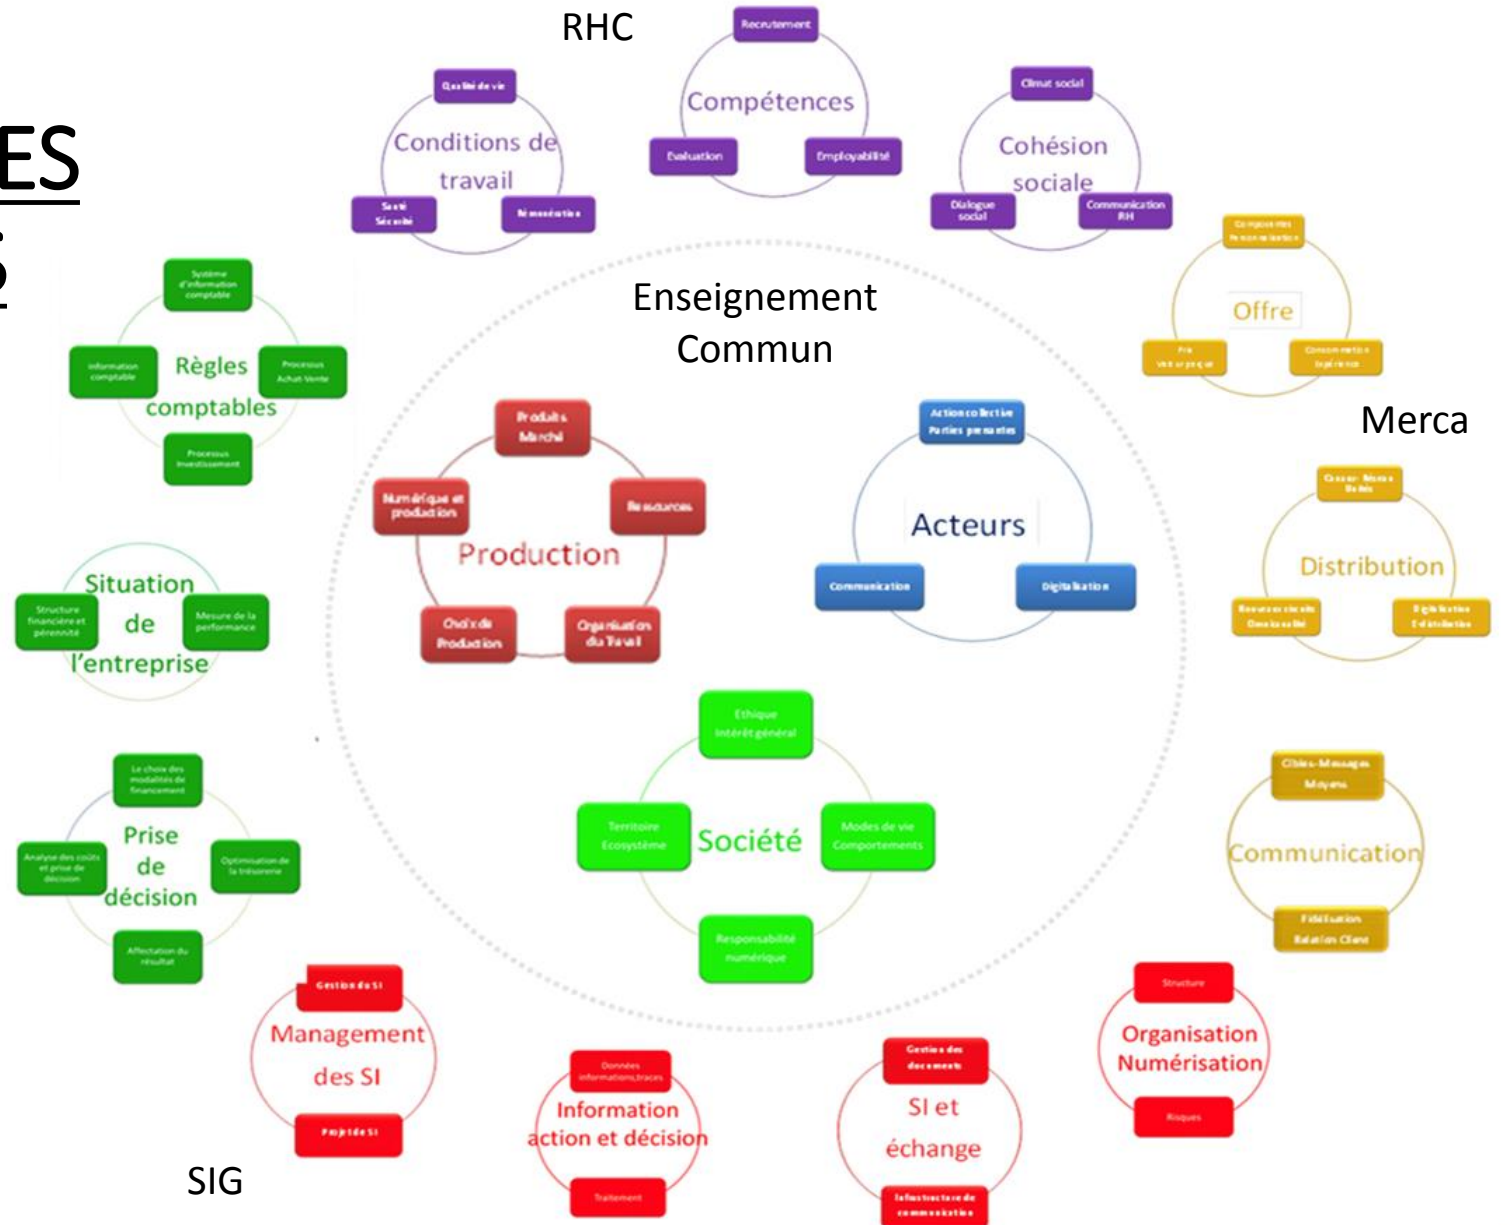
ES
S

RHC

Qualité de vie
Conditions de travail
Santé Sécurité
Rémunération

Recrutement
Compétences
Evaluation
Employabilité

Climat social
Cohésion sociale
Dialogue social
Communication RH

Composantes Personnalisation
Offre
Prix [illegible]
Consommation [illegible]

Merca

Enseignement Commun

Système d'information comptable
Information comptable
Règles comptables
Processus Achat-Vente
Processus Investissement

Situation de l'entreprise
Structure financière et pérennité
Mesure de la performance

Le choix des modalités de financement
Analyse des coûts et prise de décision
Prise de décision
Optimisation de la trésorerie
Affectation du résultat

Produits Marché
Numérique et production
Ressources
Production
Choix de Production
Organisation du Travail

Action collective Parties prenantes
Acteurs
Communication
Digitalisation

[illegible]
Distribution
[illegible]
Digitalisation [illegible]

Ethique Intérêt général
Territoire Ecosystème
Société
Modes de vie Comportements
Responsabilité numérique

Cibles-Messages Moyens
Communication
Fidélisation Relation Client

Gestion du SI
Management des SI
Projet de SI

SIG

Données informations,traces
Information action et décision
Traitement

Gestion des documents
SI et échange
Infrastructure de communication

Structure
Organisation Numérisation
Risques